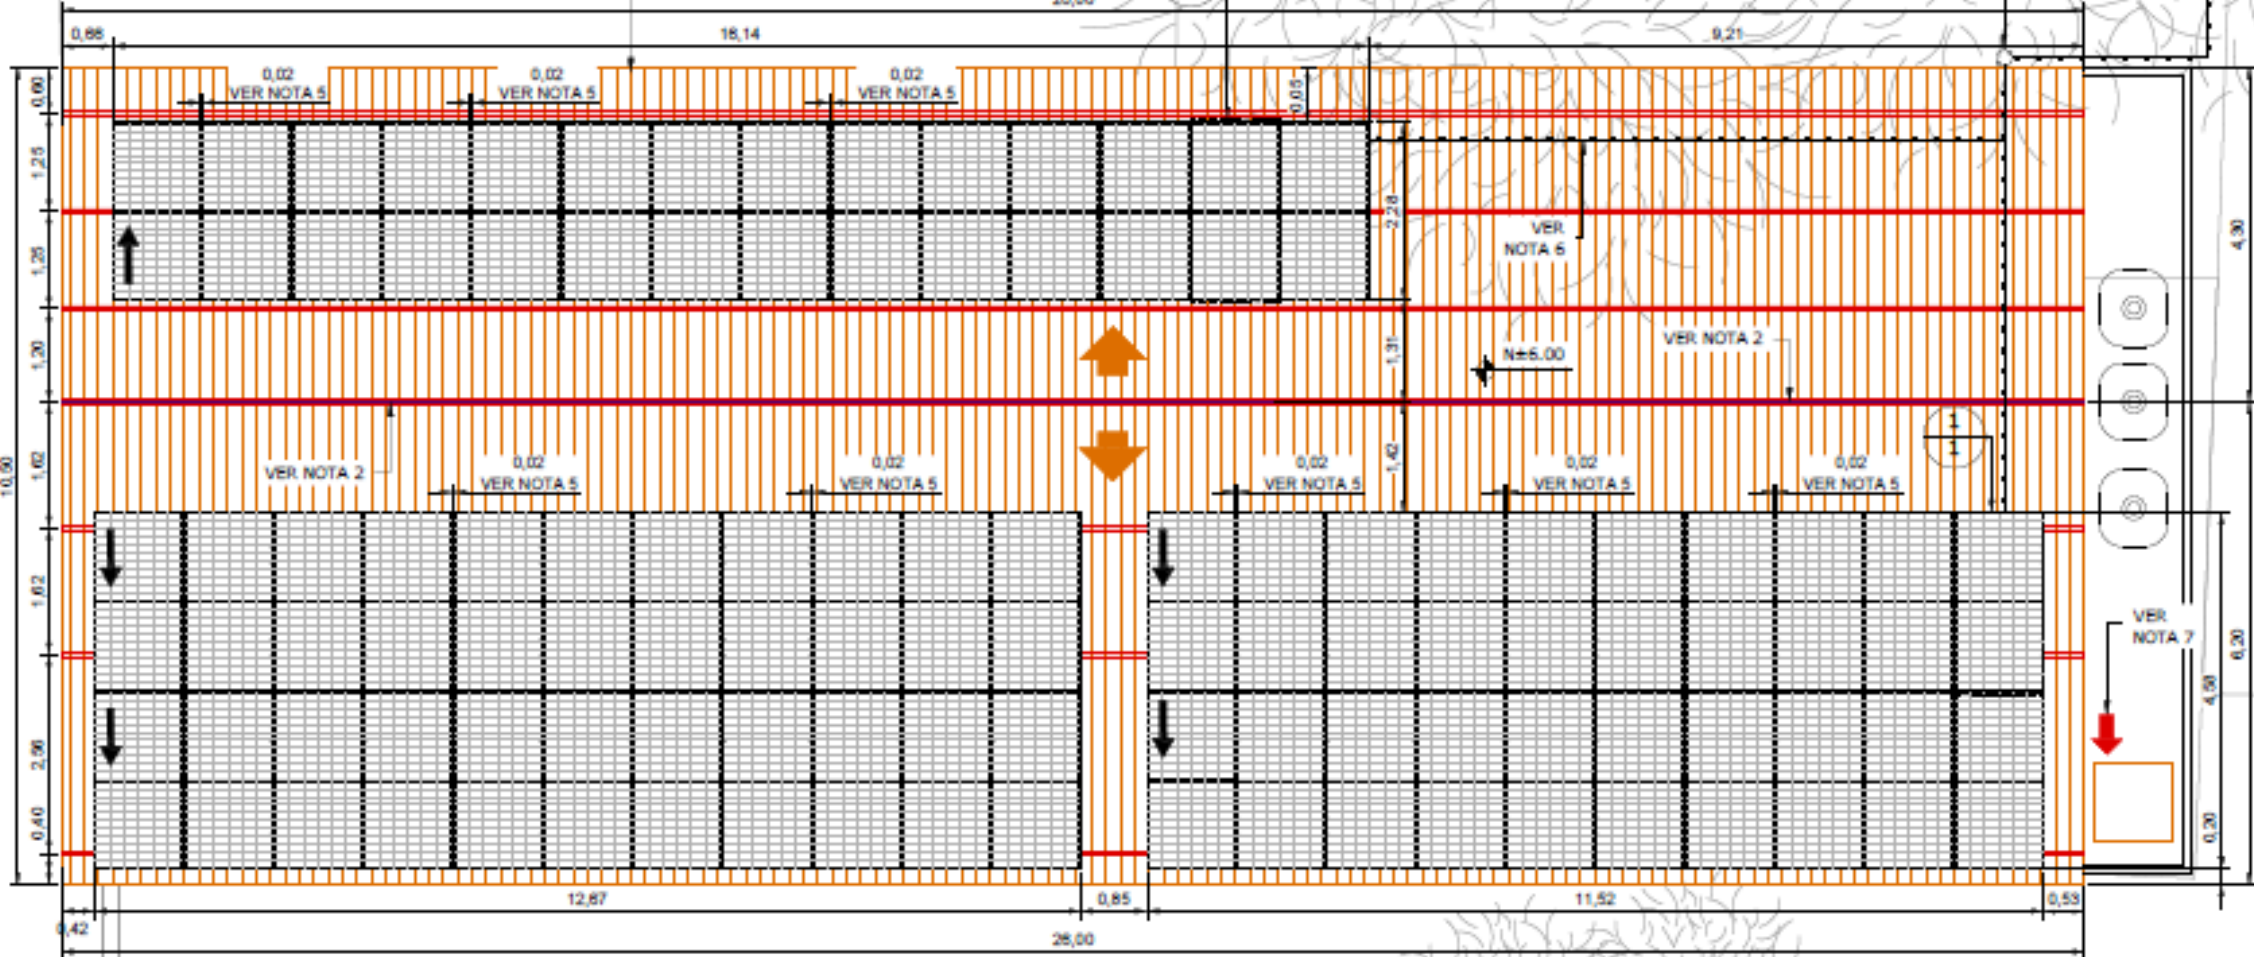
0,66
18,14
9,21
0,02
VER NOTA 5
0,02
VER NOTA 5
0,02
VER NOTA 5
0,05
0,60
1,25
1,25
1,20
1,62
1,62
2,86
0,40
10,90
2,28
VER NOTA 6
4,30
1,31
N±6,00
VER NOTA 2
1,42
1
1
VER NOTA 2
0,02
VER NOTA 5
0,02
VER NOTA 5
0,02
VER NOTA 5
0,02
VER NOTA 5
0,02
VER NOTA 5
VER NOTA 7
6,20
4,50
0,20
12,87
0,85
11,52
0,53
0,42
26,00